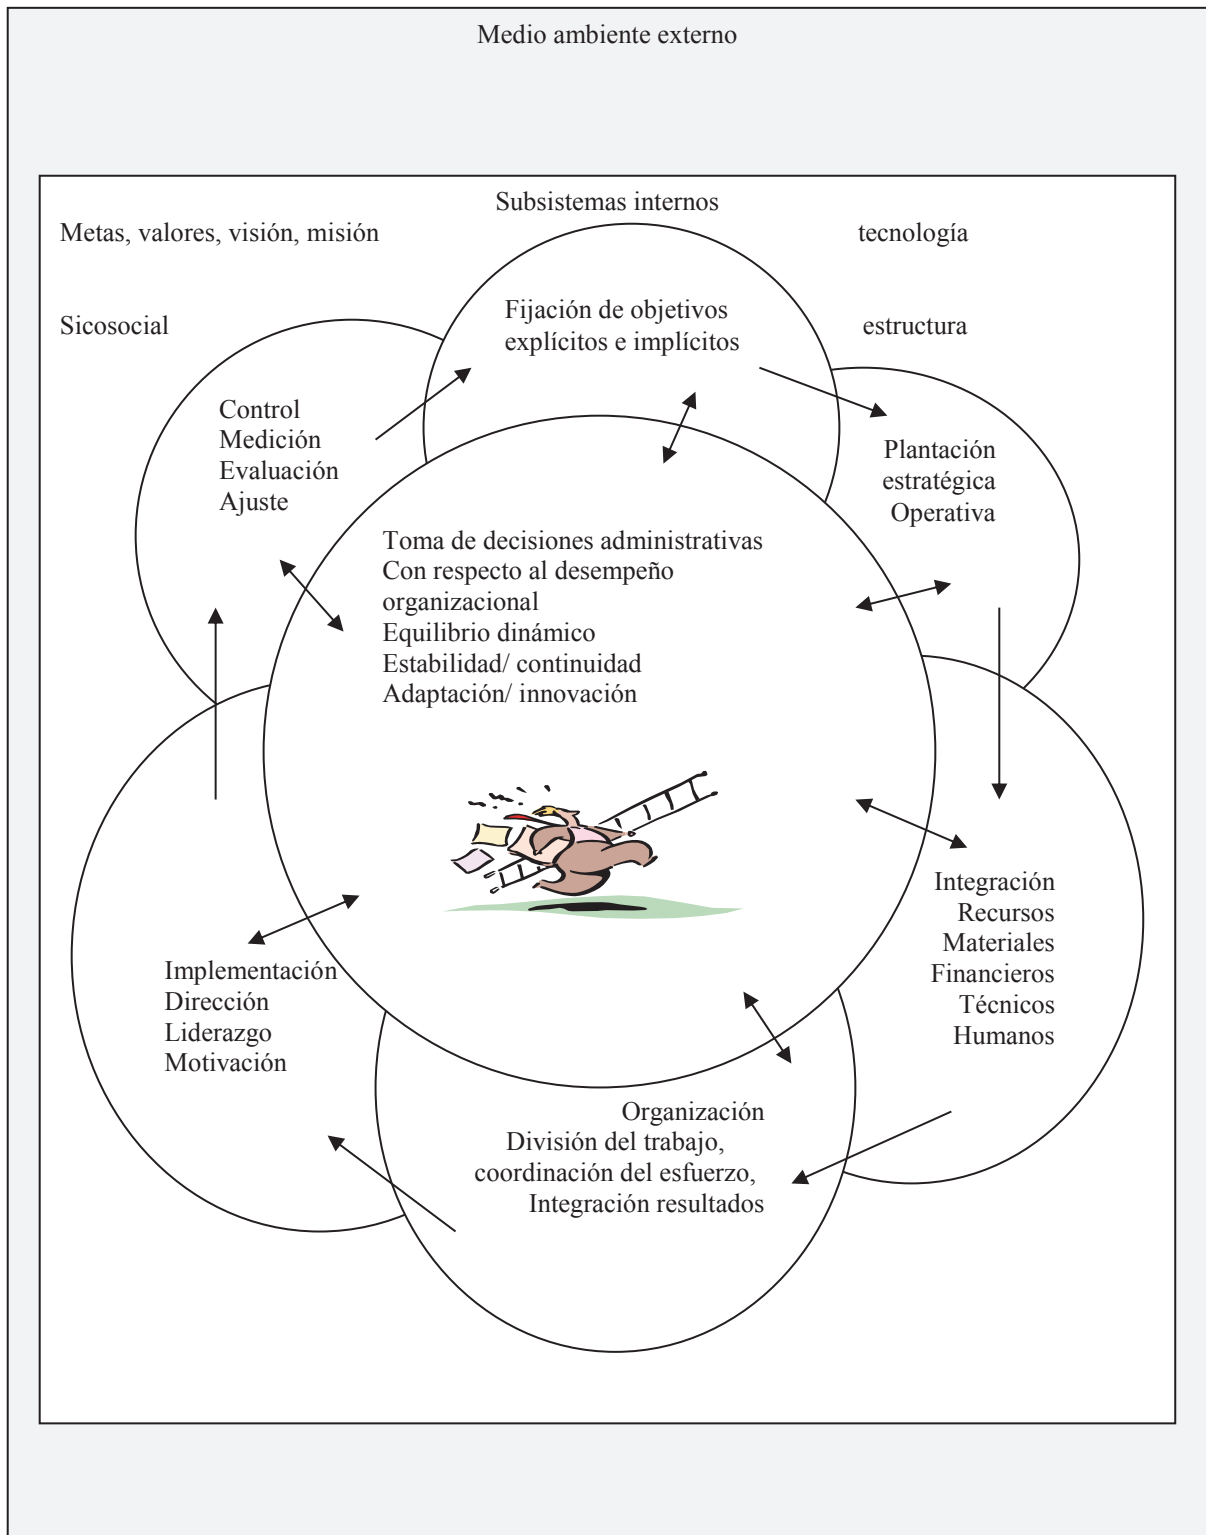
Medio ambiente externo

Subsistemas internos

Metas, valores, visión, misión

tecnología

Sicosocial

estructura

Fijación de objetivos explícitos e implícitos

Control
Medición
Evaluación
Ajuste

Plantación
estratégica
Operativa

Toma de decisiones administrativas
Con respecto al desempeño organizacional
Equilibrio dinámico
Estabilidad/ continuidad
Adaptación/ innovación

Integración
Recursos
Materiales
Financieros
Técnicos
Humanos

Implementación
Dirección
Liderazgo
Motivación

Organización
División del trabajo,
coordinación del esfuerzo,
Integración resultados